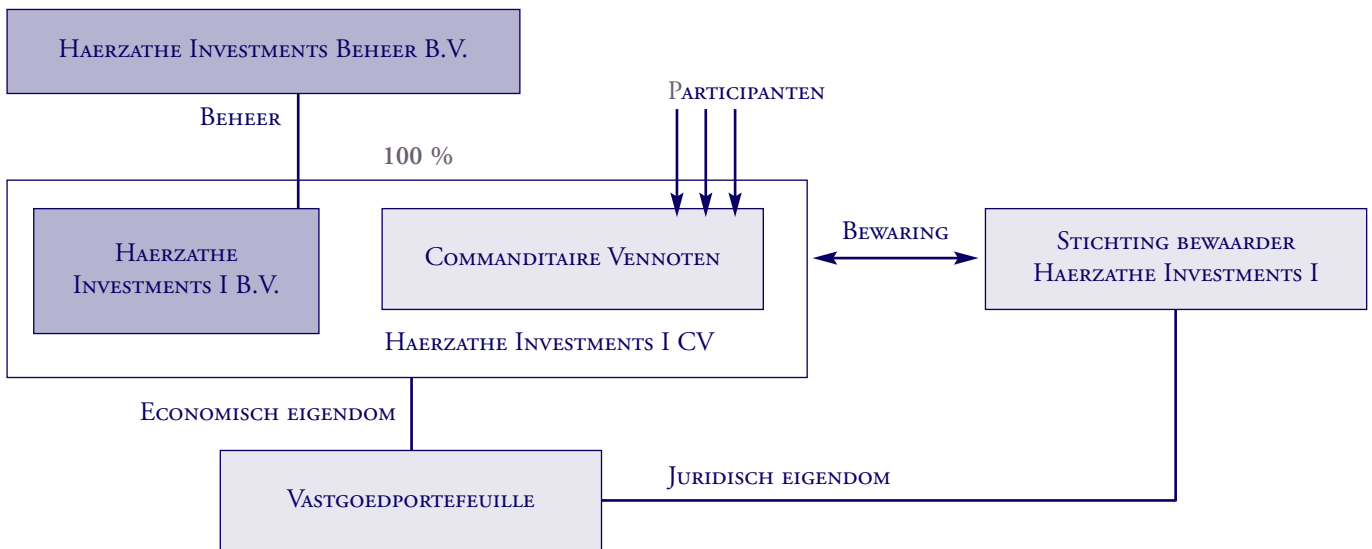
Haerzathe Investments Beheer B.V.

Beheer

Participanten

100 %

Haerzathe Investments I B.V.

Commanditaire Vennoten

Bewaring

Stichting bewaarder Haerzathe Investments I

Haerzathe Investments I CV

Economisch eigendom

Juridisch eigendom

Vastgoedportefeuille